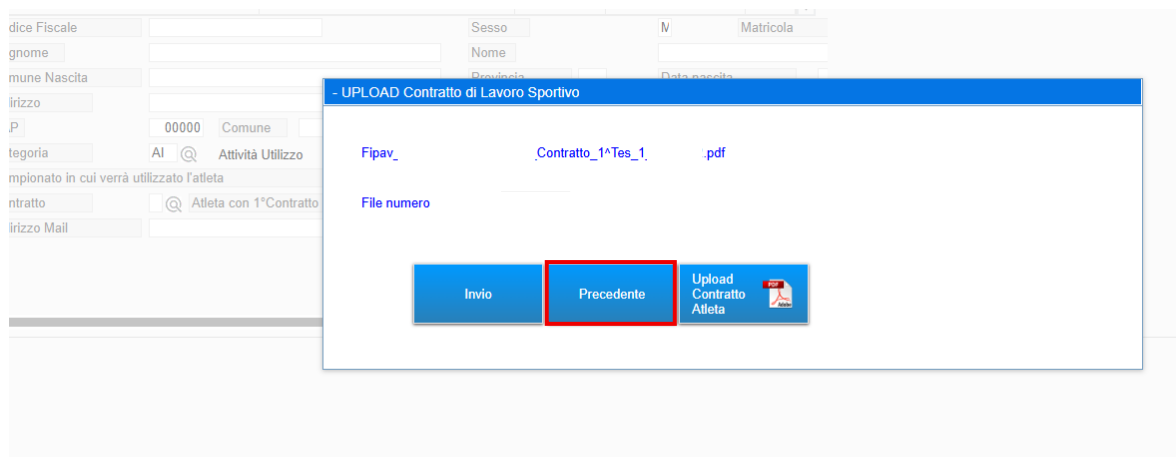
dice Fiscale
Sesso
M
Matricola
gnome
Nome
mune Nascita
Provincia
Data nascita
lirizzo
AP
00000
Comune
tegoria
AI
Attività Utilizzo
mpionato in cui verrà utilizzato l'atleta
ntratto
Atleta con 1°Contratto
lirizzo Mail

- UPLOAD Contratto di Lavoro Sportivo

Fipav_ _Contratto_1^Tes_1_ .pdf

File numero

Invio
Precedente
Upload Contratto Atleta
PDF